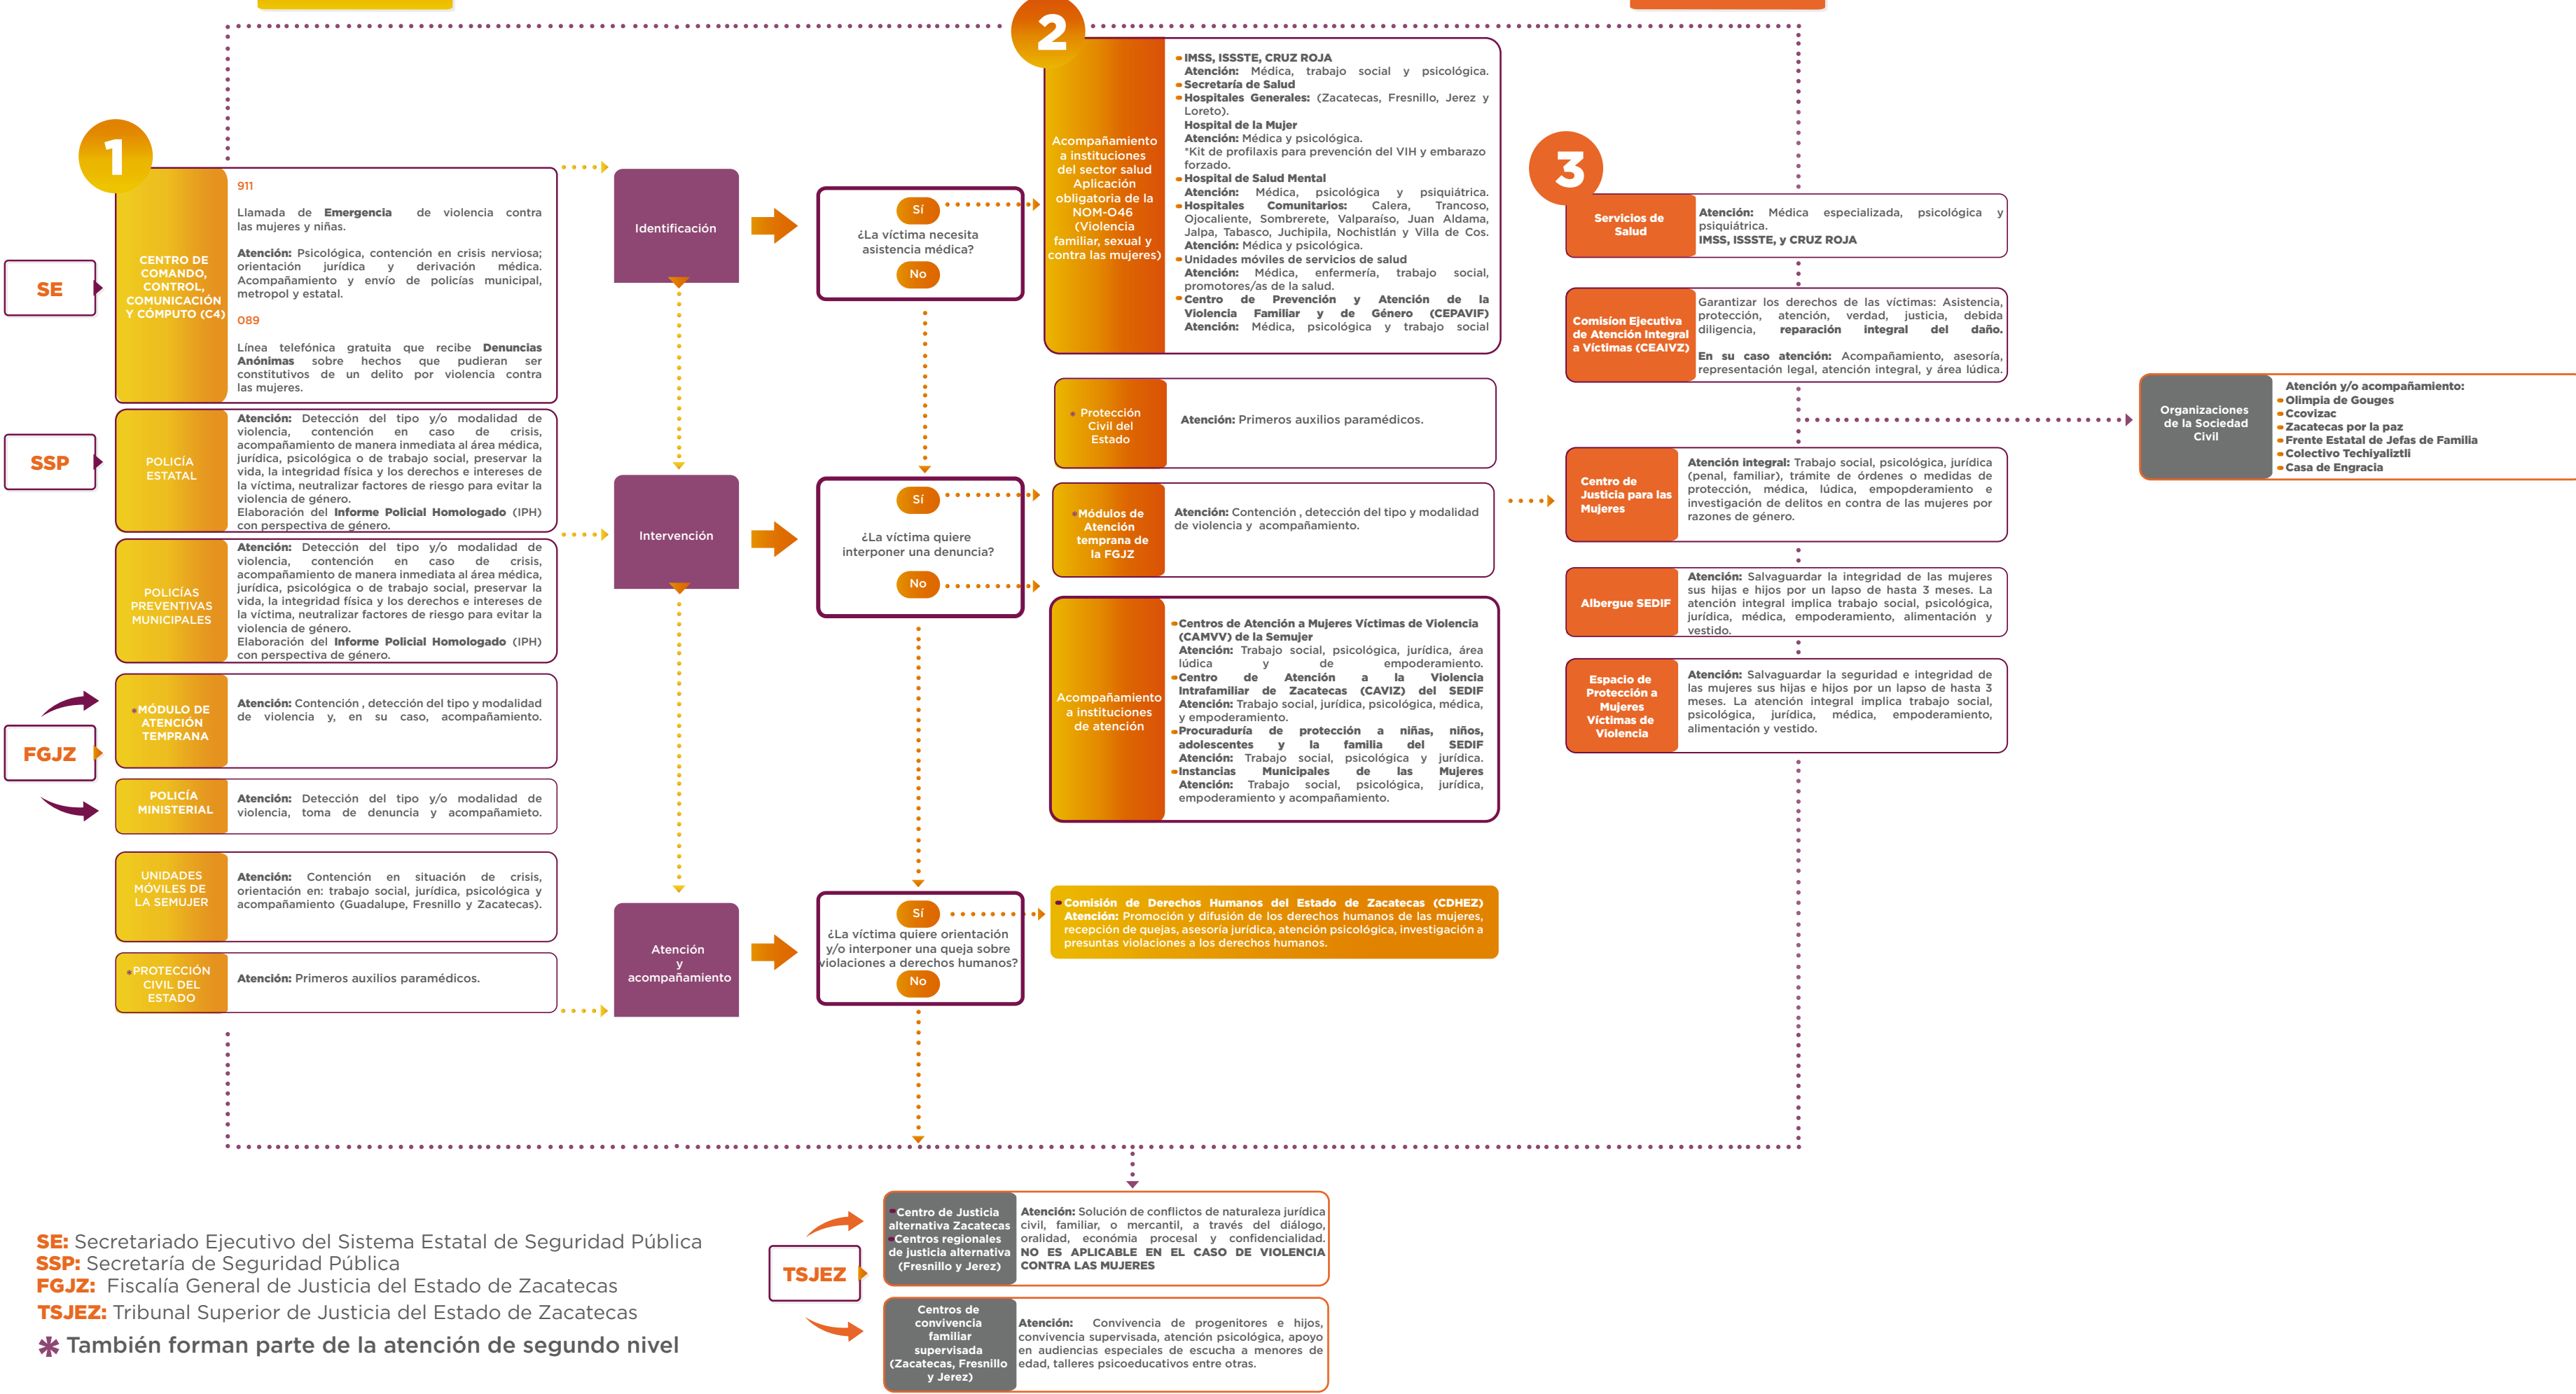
1

SE

SSP

FGJZ

CENTRO DE COMANDO, CONTROL, COMUNICACIÓN Y CÓMPUTO (C4)

911

Llamada de **Emergencia** de violencia contra las mujeres y niñas.

**Atención:** Psicológica, contención en crisis nerviosa; orientación jurídica y derivación médica. Acompañamiento y envío de policías municipal, metropol y estatal.

089

Línea telefónica gratuita que recibe **Denuncias Anónimas** sobre hechos que pudieran ser constitutivos de un delito por violencia contra las mujeres.

POLICÍA ESTATAL

**Atención:** Detección del tipo y/o modalidad de violencia, contención en caso de crisis, acompañamiento de manera inmediata al área médica, jurídica, psicológica o de trabajo social, preservar la vida, la integridad física y los derechos e intereses de la víctima, neutralizar factores de riesgo para evitar la violencia de género.
Elaboración del **Informe Policial Homologado** (IPH) con perspectiva de género.

POLICÍAS PREVENTIVAS MUNICIPALES

**Atención:** Detección del tipo y/o modalidad de violencia, contención en caso de crisis, acompañamiento de manera inmediata al área médica, jurídica, psicológica o de trabajo social, preservar la vida, la integridad física y los derechos e intereses de la víctima, neutralizar factores de riesgo para evitar la violencia de género.
Elaboración del **Informe Policial Homologado** (IPH) con perspectiva de género.

MÓDULO DE ATENCIÓN TEMPRANA

**Atención:** Contención , detección del tipo y modalidad de violencia y, en su caso, acompañamiento.

POLICÍA MINISTERIAL

**Atención:** Detección del tipo y/o modalidad de violencia, toma de denuncia y acompañamieto.

UNIDADES MÓVILES DE LA SEMUJER

**Atención:** Contención en situación de crisis, orientación en: trabajo social, jurídica, psicológica y acompañamiento (Guadalupe, Fresnillo y Zacatecas).

PROTECCIÓN CIVIL DEL ESTADO

**Atención:** Primeros auxilios paramédicos.

Identificación

Intervención

Atención y acompañamiento

Sí
¿La víctima necesita asistencia médica?
No

Sí
¿La víctima quiere interponer una denuncia?
No

Sí
¿La víctima quiere orientación y/o interponer una queja sobre violaciones a derechos humanos?
No

2

Acompañamiento a instituciones del sector salud Aplicación obligatoria de la NOM-046 (Violencia familiar, sexual y contra las mujeres)

**IMSS, ISSSTE, CRUZ ROJA**
**Atención:** Médica, trabajo social y psicológica.
**Secretaría de Salud**
**Hospitales Generales:** (Zacatecas, Fresnillo, Jerez y Loreto).
**Hospital de la Mujer**
**Atención:** Médica y psicológica.
*Kit de profilaxis para prevención del VIH y embarazo forzado.
**Hospital de Salud Mental**
**Atención:** Médica, psicológica y psiquiátrica.
**Hospitales Comunitarios:** Calera, Trancoso, Ojocaliente, Sombrerete, Valparaíso, Juan Aldama, Jalpa, Tabasco, Juchipila, Nochistlán y Villa de Cos.
**Atención:** Médica y psicológica.
**Unidades móviles de servicios de salud**
**Atención:** Médica, enfermería, trabajo social, promotores/as de la salud.
**Centro de Prevención y Atención de la Violencia Familiar y de Género (CEPAVIF)**
**Atención:** Médica, psicológica y trabajo social

Protección Civil del Estado

**Atención:** Primeros auxilios paramédicos.

Módulos de Atención temprana de la FGJZ

**Atención:** Contención , detección del tipo y modalidad de violencia y acompañamiento.

Acompañamiento a instituciones de atención

**Centros de Atención a Mujeres Víctimas de Violencia (CAMVV) de la Semujer**
**Atención:** Trabajo social, psicológica, jurídica, área lúdica y de empoderamiento.
**Centro de Atención a la Violencia Intrafamiliar de Zacatecas (CAVIZ) del SEDIF**
**Atención:** Trabajo social, jurídica, psicológica, médica, y empoderamiento.
**Procuraduría de protección a niñas, niños, adolescentes y la familia del SEDIF**
**Atención:** Trabajo social, psicológica y jurídica.
**Instancias Municipales de las Mujeres**
**Atención:** Trabajo social, psicológica, jurídica, empoderamiento y acompañamiento.

**Comisión de Derechos Humanos del Estado de Zacatecas (CDHEZ)**
**Atención:** Promoción y difusión de los derechos humanos de las mujeres, recepción de quejas, asesoría jurídica, atención psicológica, investigación a presuntas violaciones a los derechos humanos.

3

Servicios de Salud

**Atención:** Médica especializada, psicológica y psiquiátrica.
**IMSS, ISSSTE, y CRUZ ROJA**

Comisión Ejecutiva de Atención Integral a Víctimas (CEAIVZ)

Garantizar los derechos de las víctimas: Asistencia, protección, atención, verdad, justicia, debida diligencia, **reparación integral del daño.**

**En su caso atención:** Acompañamiento, asesoría, representación legal, atención integral, y área lúdica.

Organizaciones de la Sociedad Civil

**Atención y/o acompañamiento:**
**Olimpia de Gouges**
**Ccovizac**
**Zacatecas por la paz**
**Frente Estatal de Jefas de Familia**
**Colectivo Techiyaliztli**
**Casa de Engracia**

Centro de Justicia para las Mujeres

**Atención integral:** Trabajo social, psicológica, jurídica (penal, familiar), trámite de órdenes o medidas de protección, médica, lúdica, empoderamiento e investigación de delitos en contra de las mujeres por razones de género.

Albergue SEDIF

**Atención:** Salvaguardar la integridad de las mujeres sus hijas e hijos por un lapso de hasta 3 meses. La atención integral implica trabajo social, psicológica, jurídica, médica, empoderamiento, alimentación y vestido.

Espacio de Protección a Mujeres Víctimas de Violencia

**Atención:** Salvaguardar la seguridad e integridad de las mujeres sus hijas e hijos por un lapso de hasta 3 meses. La atención integral implica trabajo social, psicológica, jurídica, médica, empoderamiento, alimentación y vestido.

TSJEZ

Centro de Justicia alternativa Zacatecas
Centros regionales de justicia alternativa (Fresnillo y Jerez)

**Atención:** Solución de conflictos de naturaleza jurídica civil, familiar, o mercantil, a través del diálogo, oralidad, economía procesal y confidencialidad. **NO ES APLICABLE EN EL CASO DE VIOLENCIA CONTRA LAS MUJERES**

Centros de convivencia familiar supervisada (Zacatecas, Fresnillo y Jerez)

**Atención:** Convivencia de progenitores e hijos, convivencia supervisada, atención psicológica, apoyo en audiencias especiales de escucha a menores de edad, talleres psicoeducativos entre otras.

**SE:** Secretariado Ejecutivo del Sistema Estatal de Seguridad Pública
**SSP:** Secretaría de Seguridad Pública
**FGJZ:** Fiscalía General de Justicia del Estado de Zacatecas
**TSJEZ:** Tribunal Superior de Justicia del Estado de Zacatecas
✱ También forman parte de la atención de segundo nivel